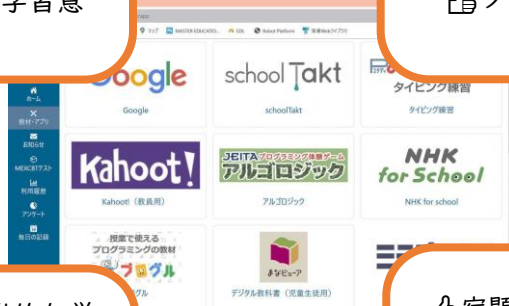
学習意

習ブ

マップ MASTER EDUCATIO... EDL Robot Platform 茨城Webライブラリ

ホーム

教材・アプリ

お知らせ

MEXCBTテスト

利用履歴

アンケート

毎日の記録

Google

Google

school Takt

schoolTakt

タイピング練習

タイピング練習

Kahoot!

Kahoot!（教員用）

JEITA プログラミング体験ゲーム

アルゴロジック

アルゴロジック

NHK for School

NHK for school

授業で使える プログラミングの教材

プログル

グル

まなビューア

デジタル教科書（児童生徒用）

的な学

分完題